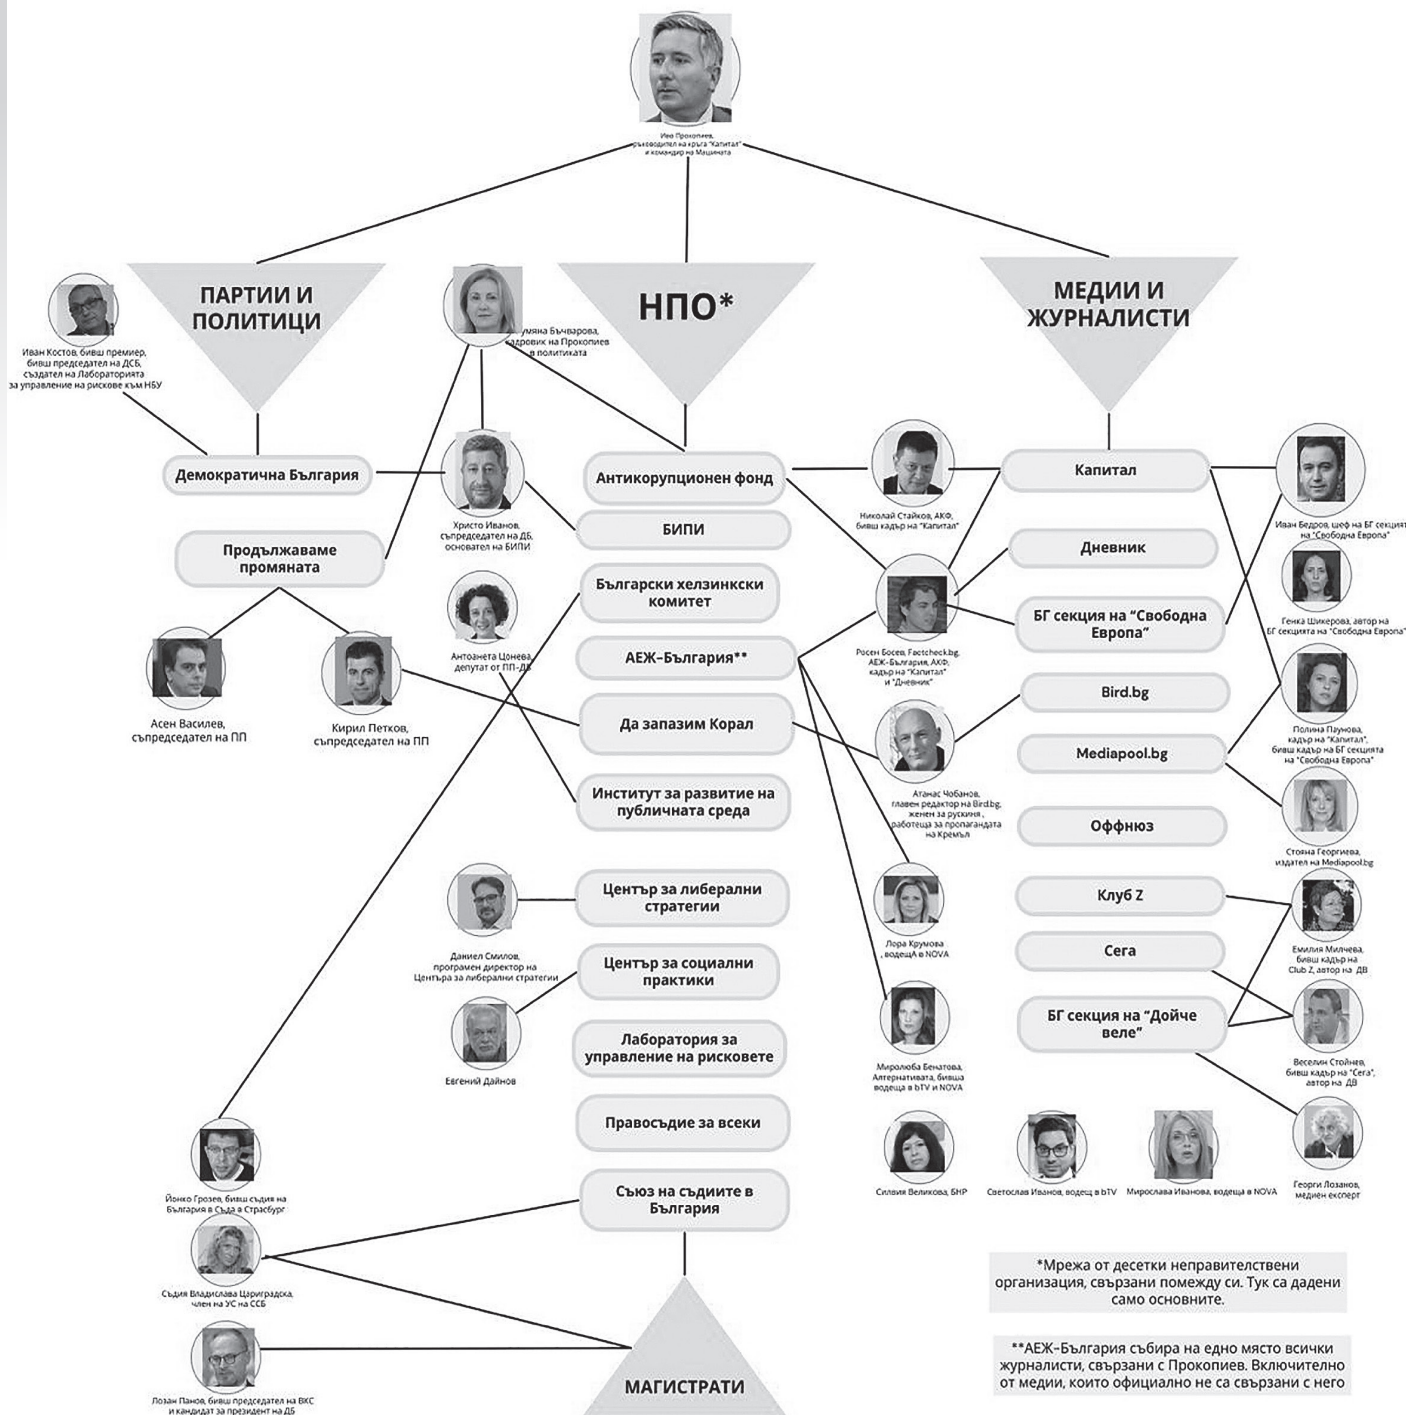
Иво Прокопиев, ръководител на кръга "Капитал" и командир на Мацината

ПАРТИИ И ПОЛИТИЦИ

НПО*

МЕДИИ И ЖУРНАЛИСТИ

Иван Костов, бивш премиер, бивш председател на ДСБ, създател на Лабораторията за управление на рискове към НБУ

Румяна Бъчварова, кадровик на Прокопиев в политиката

Демократична България

Христо Иванов, съпредседател на ДБ, основател на БИПИ

Продължаваме промяната

Асен Василев, съпредседател на ПП

Кирил Петков, съпредседател на ПП

Антоанета Цонева, депутат от ПП-ДБ

Антикорупционен фонд

БИПИ

Български хелзинкски комитет

АЕЖ–България**

Да запазим Корал

Институт за развитие на публичната среда

Център за либерални стратегии

Даниел Смилов, програмен директор на Центъра за либерални стратегии

Център за социални практики

Евгений Дайнов

Лаборатория за управление на рисковете

Правосъдие за всеки

Съюз на съдиите в България

Йонко Грозев, бивш съдия на България в Съда в Страсбург

Съдия Владислава Цариградска, член на УС на ССБ

Лозан Панов, бивш председател на ВКС и кандидат за президент на ДБ

МАГИСТРАТИ

Николай Стайков, АКФ, бивш кадър на "Капитал"

Росен Босев, Factcheck.bg, АЕЖ-България, АКФ, кадър на "Капитал" и "Дневник"

Атанас Чобанов, главен редактор на Bird.bg, женен за рускиня, работеща за пропагандата на Кремъл

Лора Крумова, водещА в NOVA

Миролюба Бенатова, Алтернативата, бивша водеща в bTV и NOVA

Силвия Великова, БНР

Светослав Иванов, водещ в bTV

Мирослава Иванова, водеща в NOVA

Капитал

Дневник

БГ секция на "Свободна Европа"

Bird.bg

Mediapool.bg

Оффнюз

Клуб Z

Сега

БГ секция на "Дойче веле"

Иван Бедров, шеф на БГ секцията на "Свободна Европа"

Генка Шикерова, автор на БГ секцията на "Свободна Европа"

Полина Паунова, кадър на "Капитал", бивш кадър на БГ секцията на "Свободна Европа"

Стояна Георгиева, издател на Mediapool.bg

Емилия Милчева, бивш кадър на Club Z, автор на ДВ

Веселин Стойнев, бивш кадър на "Сега", автор на ДВ

Георги Лозанов, медиен експерт

*Мрежа от десетки неправителствени организация, свързани помежду си. Тук са дадени само основните.

**АЕЖ–България събира на едно място всички журналисти, свързани с Прокопиев. Включително от медии, които официално не са свързани с него